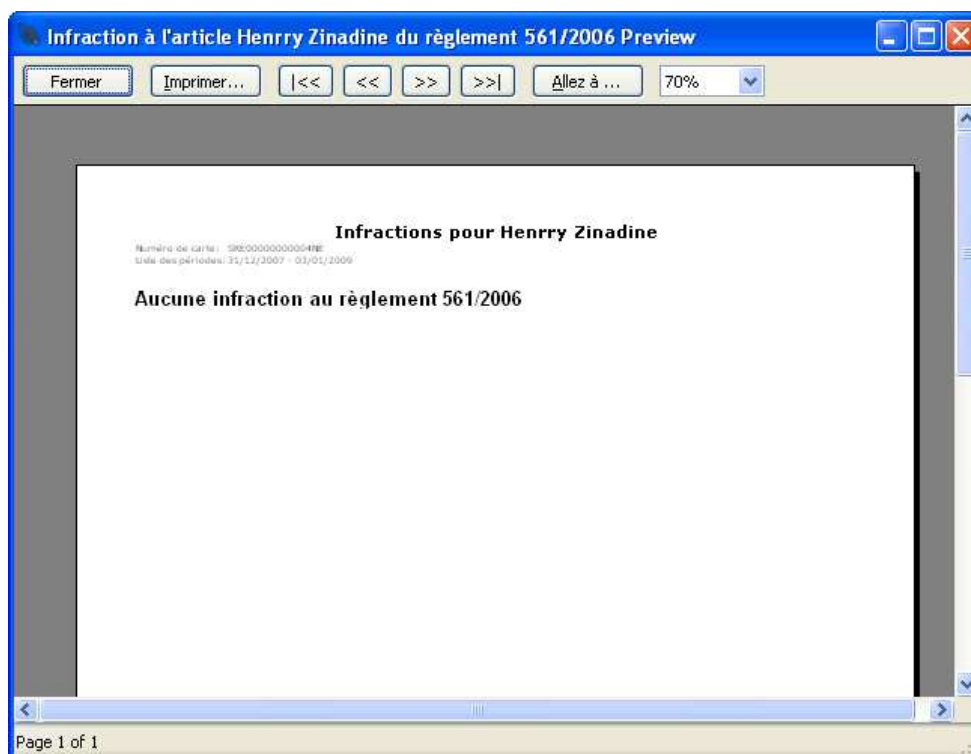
Infraction à l'article Henrry Zinadine du règlement 561/2006 Preview

Fermer
Imprimer...
|<<
<<
>>
>>|
Allez à ...
70%

Infractions pour Henrry Zinadine

Numéro de carte: SXE000000000004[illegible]
Liste des périodes: 31/12/2007 - 03/01/2009

Aucune infraction au règlement 561/2006

Page 1 of 1